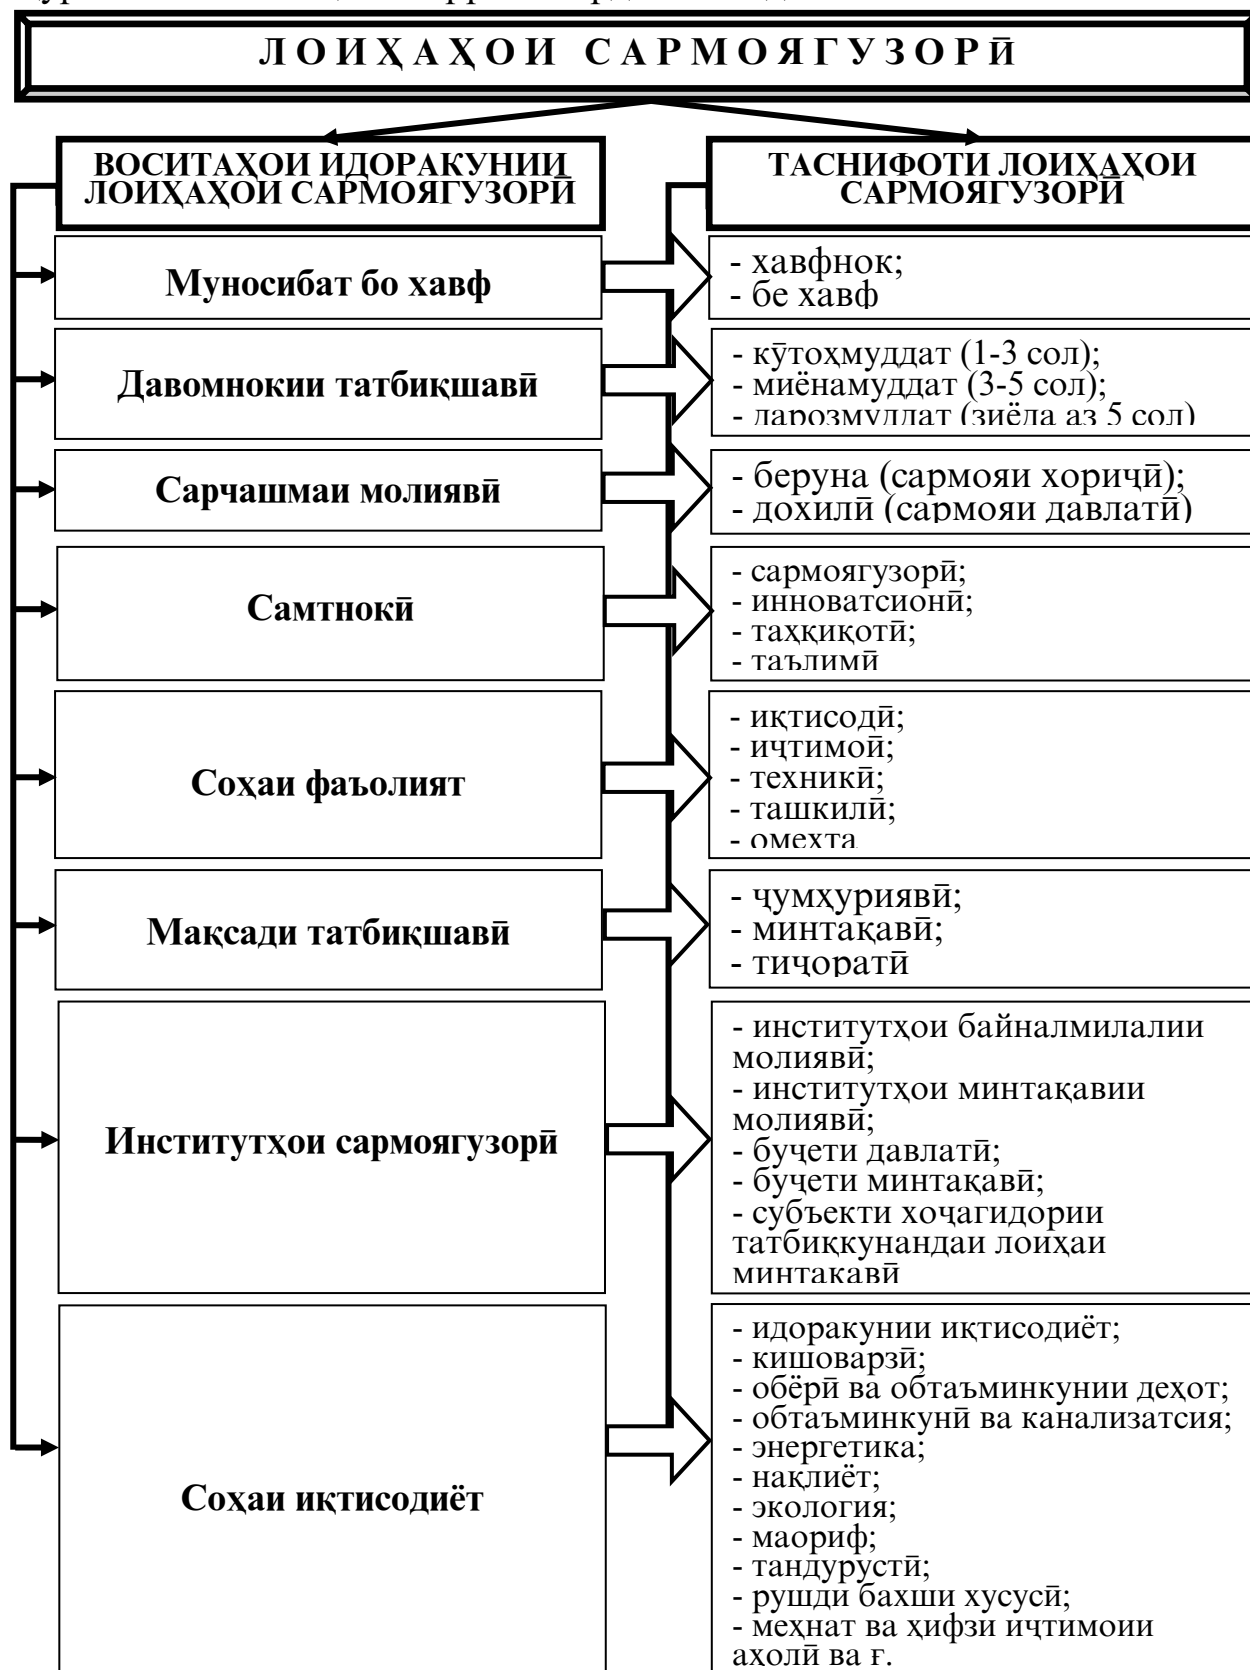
ЛОИҲАҲОИ САРМОЯГУЗОРӢ

ВОСИТАҲОИ ИДОРАКУНИИ ЛОИҲАҲОИ САРМОЯГУЗОРӢ

ТАСНИФОТИ ЛОИҲАҲОИ САРМОЯГУЗОРӢ

Муносибат бо хавф

- хавфнок;
- бе хавф

Давомнокии татбиқшавӣ

- кӯтоҳмуддат (1-3 сол);
- миёнамуддат (3-5 сол);
- дарозмуддат (зиёда аз 5 сол)

Сарчашмаи молиявӣ

- беруна (сармояи хориҷӣ);
- дохилӣ (сармояи давлатӣ)

Самтнокӣ

- сармоягузорӣ;
- инноватсионӣ;
- таҳқиқотӣ;
- таълимӣ

Соҳаи фаъолият

- иқтисодӣ;
- иҷтимоӣ;
- техникӣ;
- ташкилӣ;
- омехта

Мақсади татбиқшавӣ

- ҷумҳуриявӣ;
- минтақавӣ;
- тиҷоратӣ

Институтҳои сармоягузорӣ

- институтҳои байналмилалии молиявӣ;
- институтҳои минтақавии молиявӣ;
- буҷети давлатӣ;
- буҷети минтақавӣ;
- субъекти хоҷагидории татбиққунандаи лоиҳаи минтақавӣ

Соҳаи иқтисодиёт

- идоракунии иқтисодиёт;
- кишоварзӣ;
- обёрӣ ва обтаъминкунии деҳот;
- обтаъминкунӣ ва канализатсия;
- энергетика;
- нақлиёт;
- экология;
- маориф;
- тандурустӣ;
- рушди бахши хусусӣ;
- меҳнат ва ҳифзи иҷтимоии аҳолӣ ва ғ.